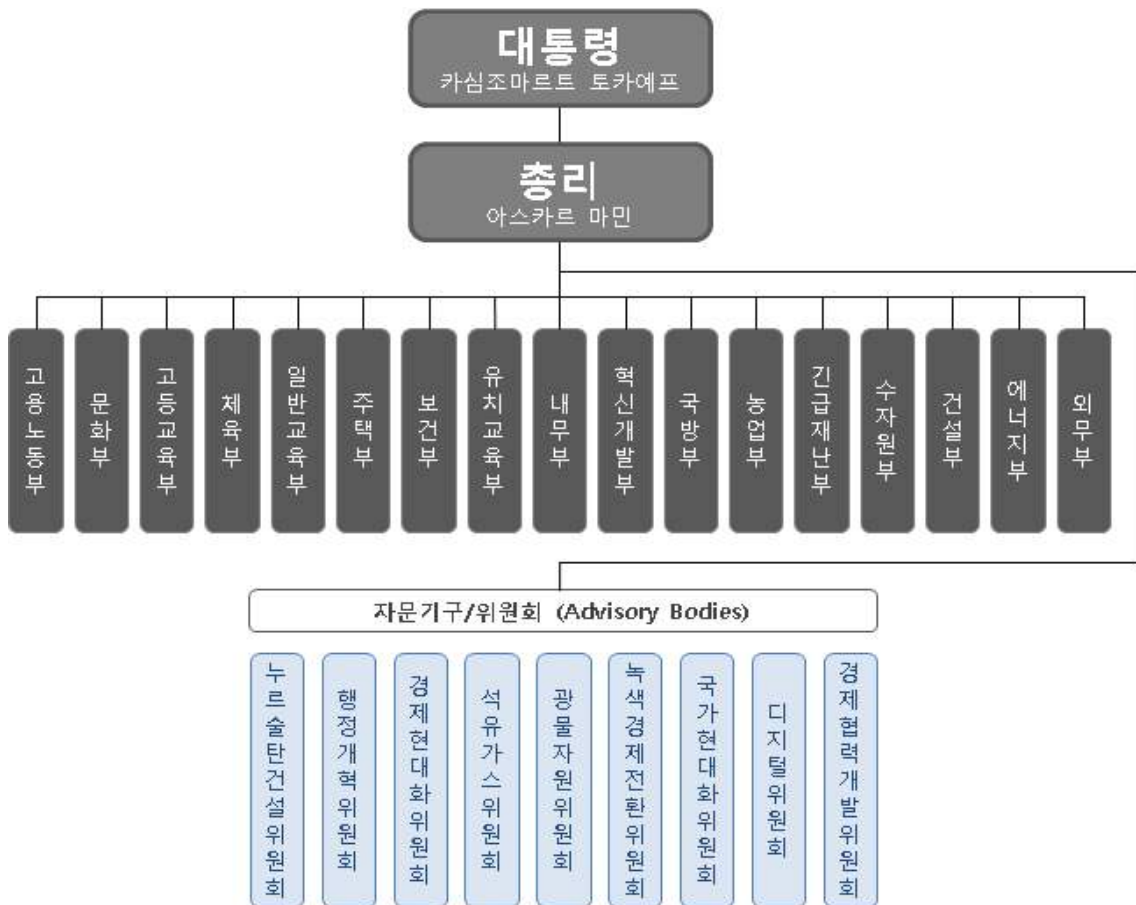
대통령
카심조마르트 토카예프

총리
아스카르 마민

고용노동부

문화부

고등교육부

체육부

일반교육부

주택부

보건부

유치교육부

내무부

혁신개발부

국방부

농업부

긴급재난부

수자원부

건설부

에너지부

외무부

자문기구/위원회 (Advisory Bodies)

누르술탄건설위원회

행정개혁위원회

경제현대화위원회

석유가스위원회

광물자원위원회

녹색경제전환위원회

국가현대화위원회

디지털위원회

경제협력개발위원회